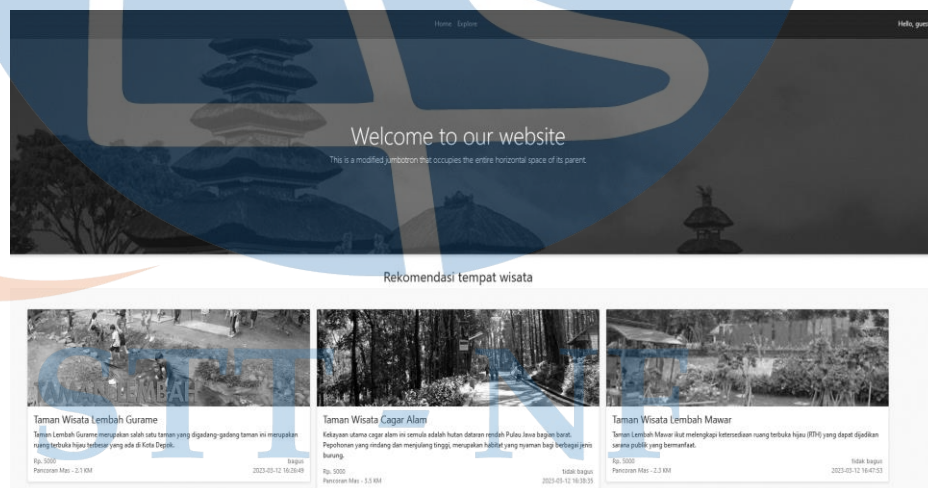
Home Explore

Hello, gues

Welcome to our website

This is a modified jumbotron that occupies the entire horizontal space of its parent.

Rekomendasi tempat wisata

TAMAN LEMBAH

Taman Wisata Lembah Gurame

Taman Lembah Gurame merupakan salah satu taman yang digadang-gadang taman ini merupakan ruang terbuka hijau terbesar yang ada di Kota Depok.

Rp. 5000
Pancoran Mas - 2,1 KM

bagus
2023-03-12 16:26:49

Taman Wisata Cagar Alam

Kekayaan utama cagar alam ini semula adalah hutan dataran rendah Pulau Jawa bagian barat. Pepohonan yang rindang dan menjulang tinggi, merupakan habitat yang nyaman bagi berbagai jenis burung.

Rp. 5000
Pancoran Mas - 3,5 KM

tidak bagus
2023-03-12 16:39:35

Taman Wisata Lembah Mawar

Taman Lembah Mawar ikut melengkapi ketersediaan ruang terbuka hijau (RTH) yang dapat dijadikan sarana publik yang bermanfaat.

Rp. 5000
Pancoran Mas - 2,3 KM

tidak bagus
2023-03-12 16:47:53